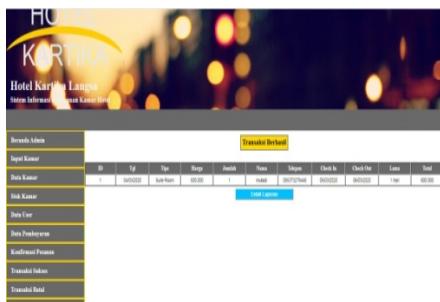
HOTEL
KARTIKA
Hotel Kartika Langsa
Sistem Informasi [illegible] Kamar Hotel

Beranda Admin
Input Kamar
Data Kamar
Stok Kamar
Data User
Data Pembayaran
Konfirmasi Pesanan
Transaksi Sukses
Transaksi Batal

Transaksi Berhasil

| ID | Tgl | Tipe | Harga | Jumlah | Nama | Telepon | Check In | Check Out | Lama | Total |
|---|---|---|---|---|---|---|---|---|---|---|
| 1 | 04/03/2020 | Suite Room | 600.000 | 1 | mutiah | 0847727xxxx | 05/03/2020 | 06/03/2020 | 1 Hari | 600.000 |

Cetak Laporan